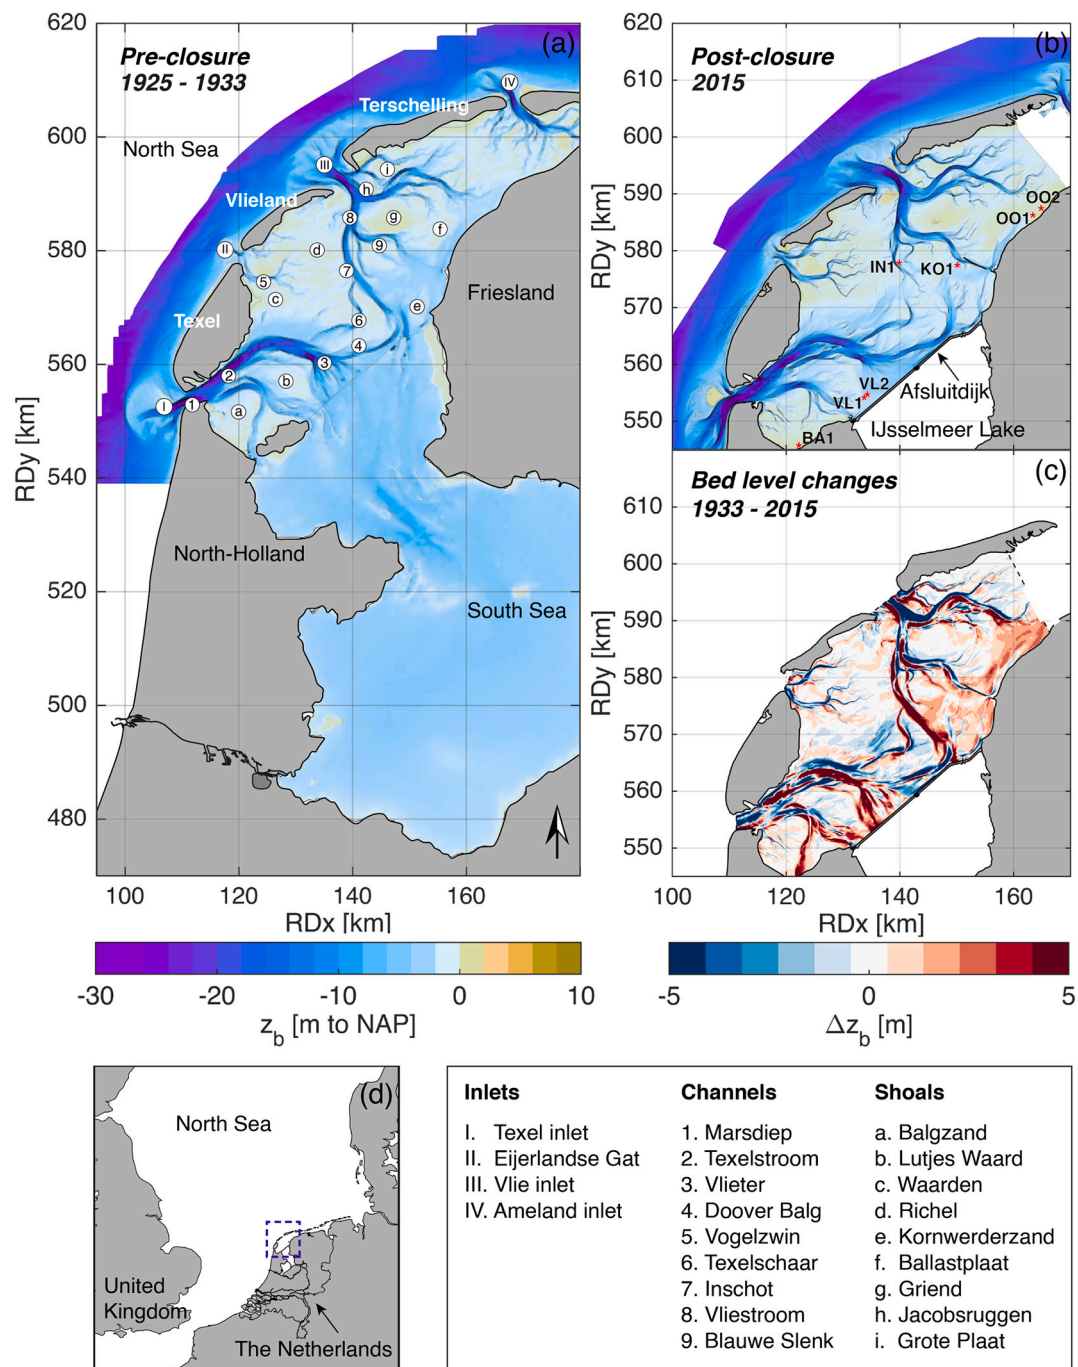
620

Pre-closure
1925 - 1933

(a)

IV

Terschelling

600

North Sea

III

i

h

Vlieland

8

g

9

f

580

II

d

7

5

c

Friesland

e

Texel

6

4

560

3

2

b

I

1

a

RDy [km]

540

North-Holland

520

South Sea

500

480

100

120

140

160

RDx [km]

Post-closure
2015

(b)

620

610

600

590

OO2

OO1

RDy [km]

580

IN1

KO1

570

560

VL2

Afsluitdijk

550

VL1

BA1

IJsselmeer Lake

Bed level changes
1933 - 2015

(c)

610

600

590

RDy [km]

580

570

560

550

100

120

140

160

RDx [km]

-30

-20

-10

0

10

$z_b$ [m to NAP]

-5

0

5

$\Delta z_b$ [m]

(d)

North Sea

United Kingdom

The Netherlands

| Inlets | Channels | Shoals |
|---|---|---|
| I. Texel inlet | 1. Marsdiep | a. Balgzand |
| II. Eijerlandse Gat | 2. Texelstroom | b. Lutjes Waard |
| III. Vlie inlet | 3. Vlieter | c. Waarden |
| IV. Ameland inlet | 4. Doover Balg | d. Richel |
| | 5. Vogelzwin | e. Kornwerderzand |
| | 6. Texelschaar | f. Ballastplaat |
| | 7. Inschot | g. Griend |
| | 8. Vliestroom | h. Jacobsruggen |
| | 9. Blauwe Slenk | i. Grote Plaat |